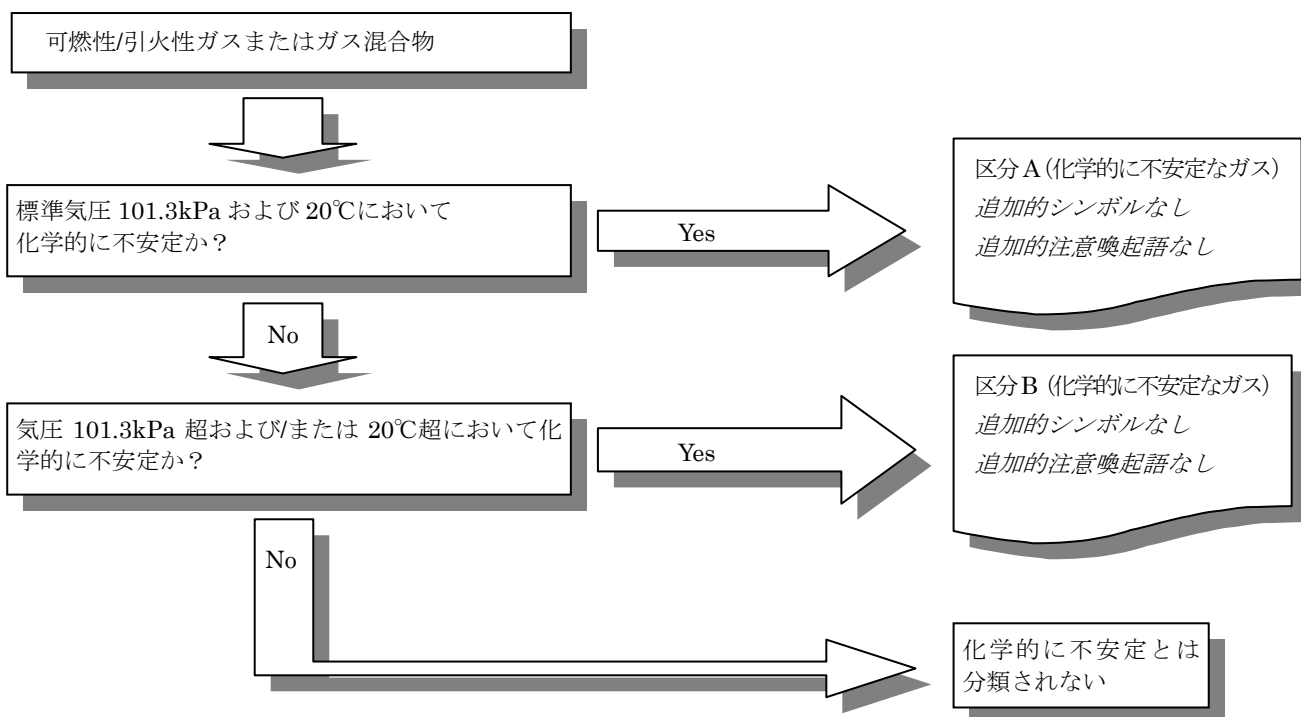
可燃性/引火性ガスまたはガス混合物

標準気圧 101.3kPa および 20℃において化学的に不安定か？

Yes

区分A（化学的に不安定なガス）
追加的シンボルなし
追加的注意喚起語なし

No

気圧 101.3kPa 超および/または 20℃超において化学的に不安定か？

Yes

区分B（化学的に不安定なガス）
追加的シンボルなし
追加的注意喚起語なし

No

化学的に不安定とは分類されない